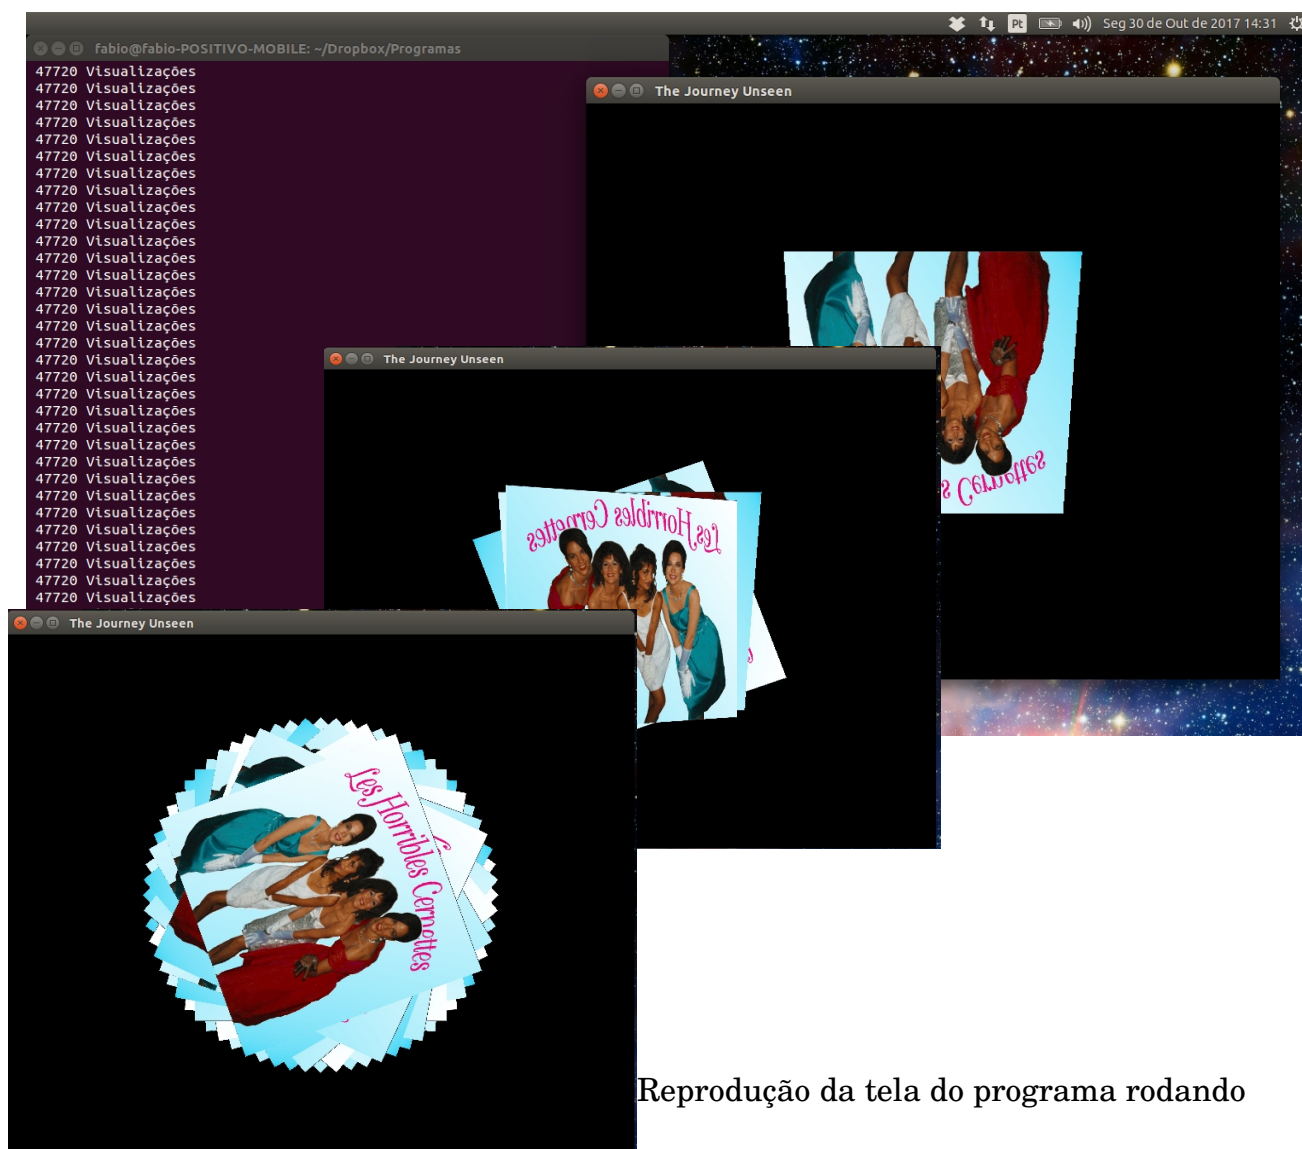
Pt Seg 30 de Out de 2017 14:31

fabio@fabio-POSITIVO-MOBILE: ~/Dropbox/Programas

47720 Visualizações
47720 Visualizações
47720 Visualizações
47720 Visualizações
47720 Visualizações
47720 Visualizações
47720 Visualizações
47720 Visualizações
47720 Visualizações
47720 Visualizações
47720 Visualizações
47720 Visualizações
47720 Visualizações
47720 Visualizações
47720 Visualizações
47720 Visualizações
47720 Visualizações
47720 Visualizações
47720 Visualizações
47720 Visualizações
47720 Visualizações
47720 Visualizações
47720 Visualizações
47720 Visualizações
47720 Visualizações
47720 Visualizações
47720 Visualizações
47720 Visualizações
47720 Visualizações
47720 Visualizações
47720 Visualizações
47720 Visualizações

The Journey Unseen

s Cernottes

The Journey Unseen

Les Horribles Cernottes

The Journey Unseen

Les Horribles Cernottes

Reprodução da tela do programa rodando